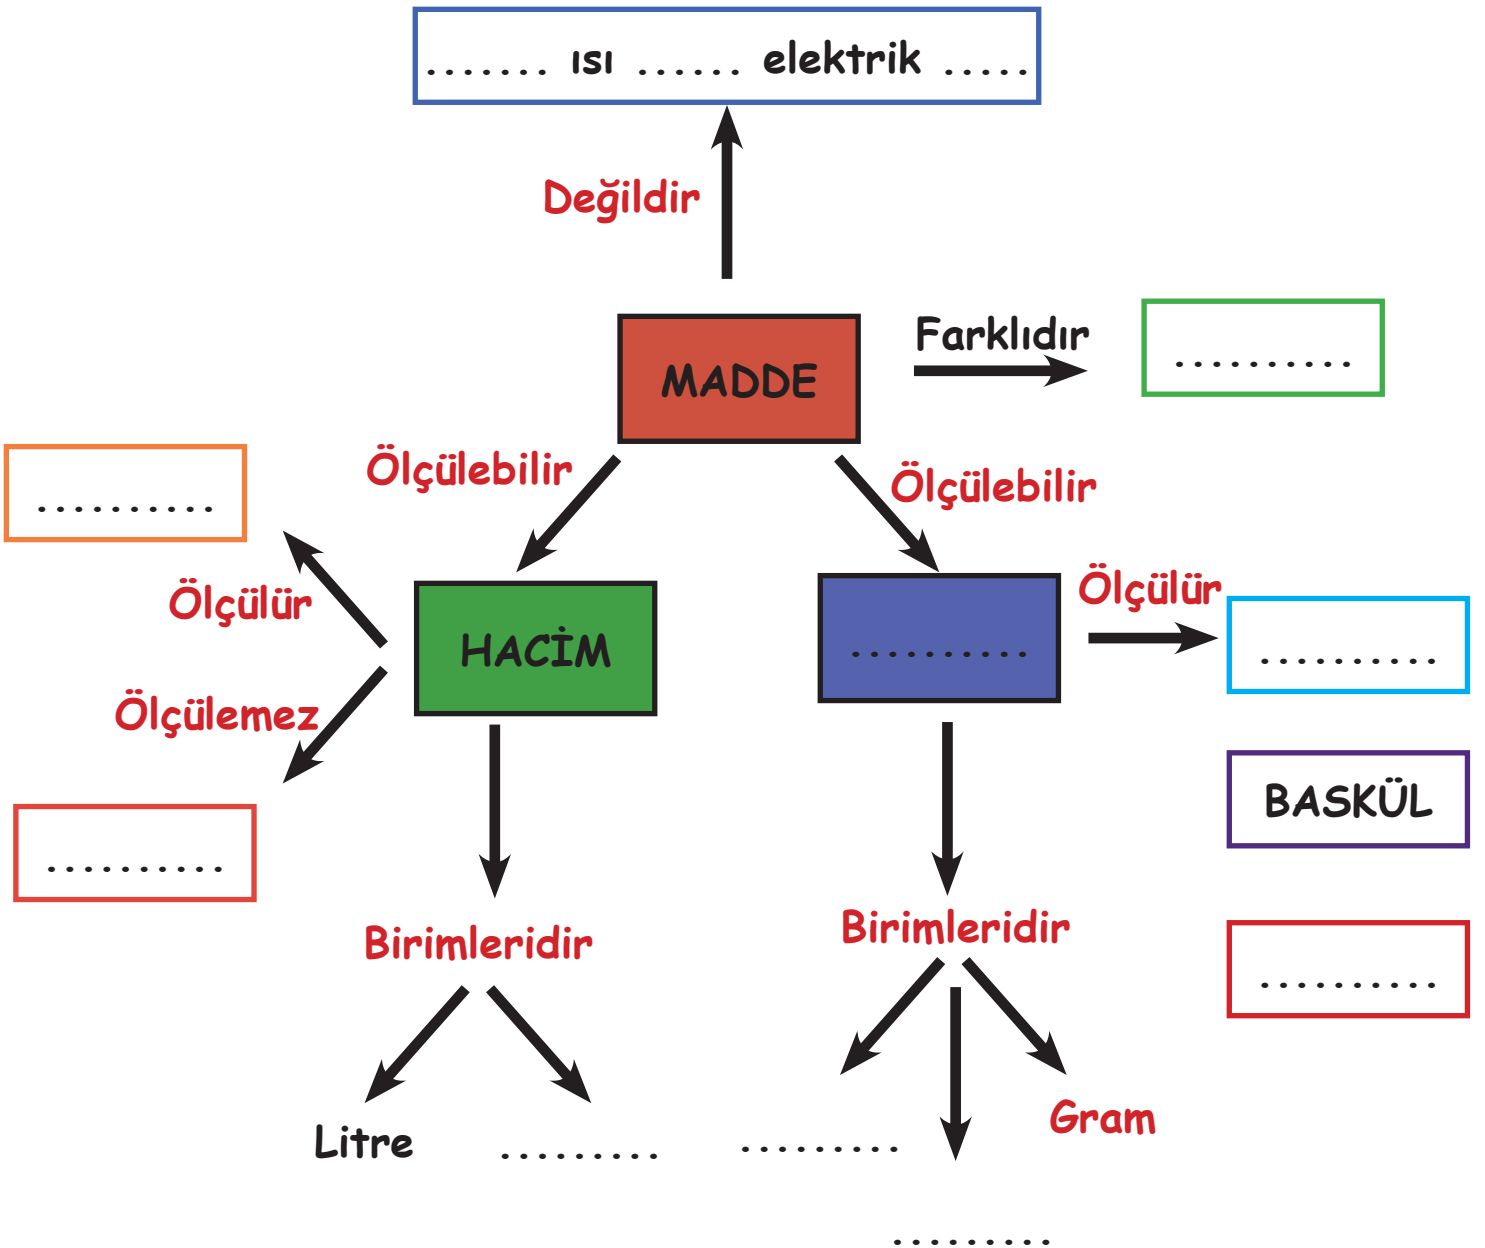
....... ısı ...... elektrik .....

Değildir

MADDE

Farklıdır

..........

Ölçülebilir

Ölçülebilir

..........

Ölçülür

Ölçülemez

HACİM

..........

Ölçülür

..........

..........

BASKÜL

..........

Birimleridir

Birimleridir

Litre

.........

.........

Gram

.........